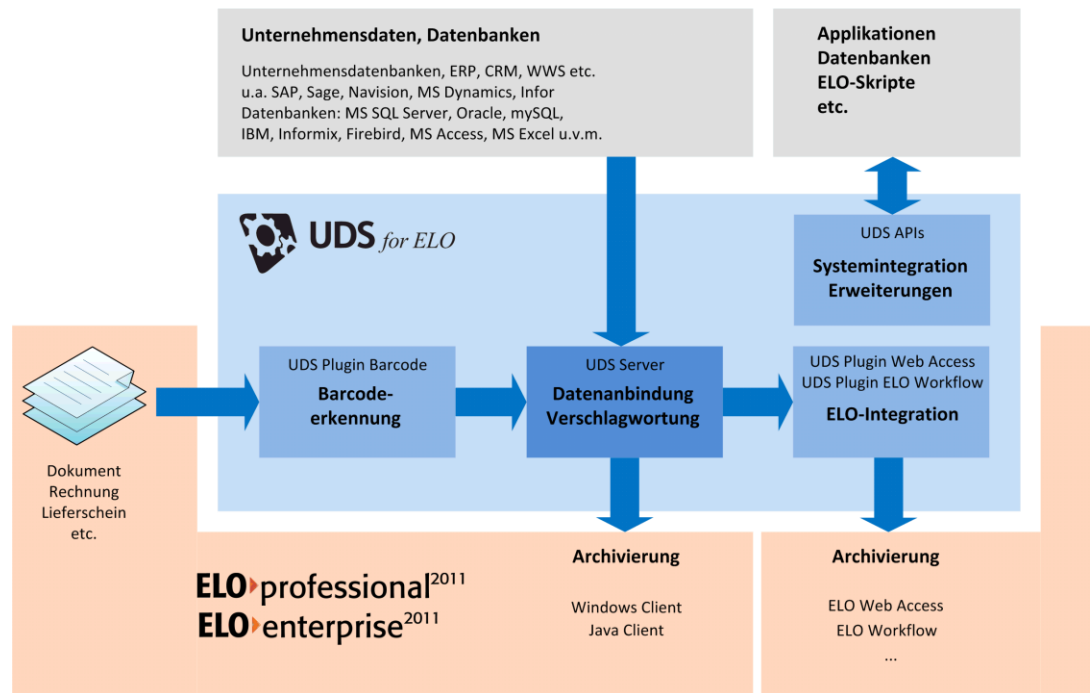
Unternehmensdaten, Datenbanken

Unternehmensdatenbanken, ERP, CRM, WWS etc. u.a. SAP, Sage, Navision, MS Dynamics, Infor Datenbanken: MS SQL Server, Oracle, mySQL, IBM, Informix, Firebird, MS Access, MS Excel u.v.m.

Applikationen
Datenbanken
ELO-Skripte
etc.

UDS for ELO

UDS APIs
Systemintegration
Erweiterungen

UDS Plugin Barcode
Barcodeerkennung

UDS Server
Datenanbindung
Verschlagwortung

UDS Plugin Web Access
UDS Plugin ELO Workflow
ELO-Integration

Dokument
Rechnung
Lieferschein
etc.

ELO professional$^{2011}$
ELO enterprise$^{2011}$

Archivierung

Windows Client
Java Client

Archivierung

ELO Web Access
ELO Workflow
...